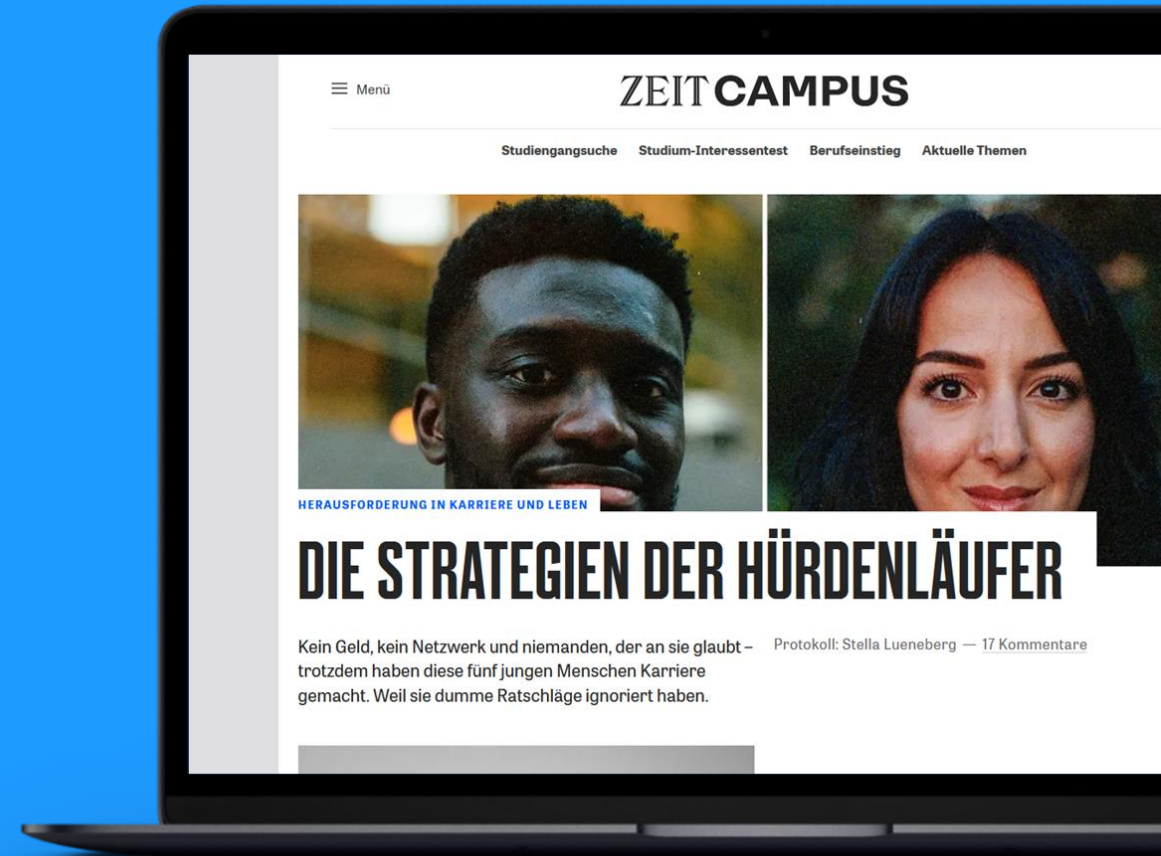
Menü

ZEIT CAMPUS

Studiengangsuche Studium-Interessentest Berufseinstieg Aktuelle Themen

HERAUSFORDERUNG IN KARRIERE UND LEBEN

DIE STRATEGIEN DER HÜRDENLÄUFER

Kein Geld, kein Netzwerk und niemanden, der an sie glaubt – trotzdem haben diese fünf jungen Menschen Karriere gemacht. Weil sie dumme Ratschläge ignoriert haben.

Protokoll: Stella Lueneberg — 17 Kommentare